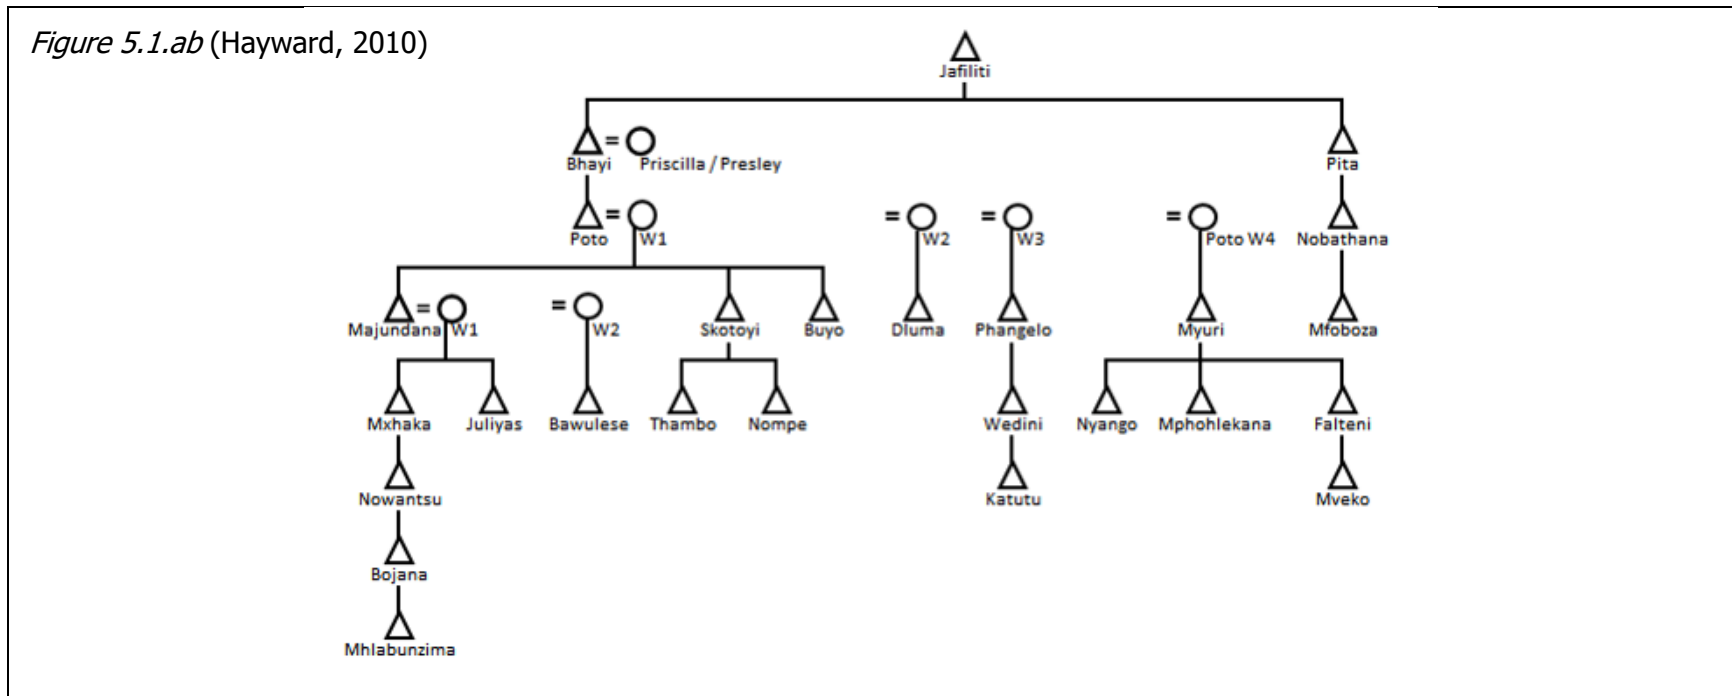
*Figure 5.1.ab* (Hayward, 2010)

Jafiliti

Bhayi = Priscilla / Presley

Pita

Poto = W1

= W2

= W3

= Poto W4

Nobathana

Majundana = W1

= W2

Skotoyi

Buyo

Dluma

Phangelo

Myuri

Mfoboza

Mxhaka

Juliyas

Bawulese

Thambo

Nompe

Wedini

Nyango

Mphohlekana

Falteni

Nowantsu

Katutu

Mveko

Bojana

Mhlabunzima